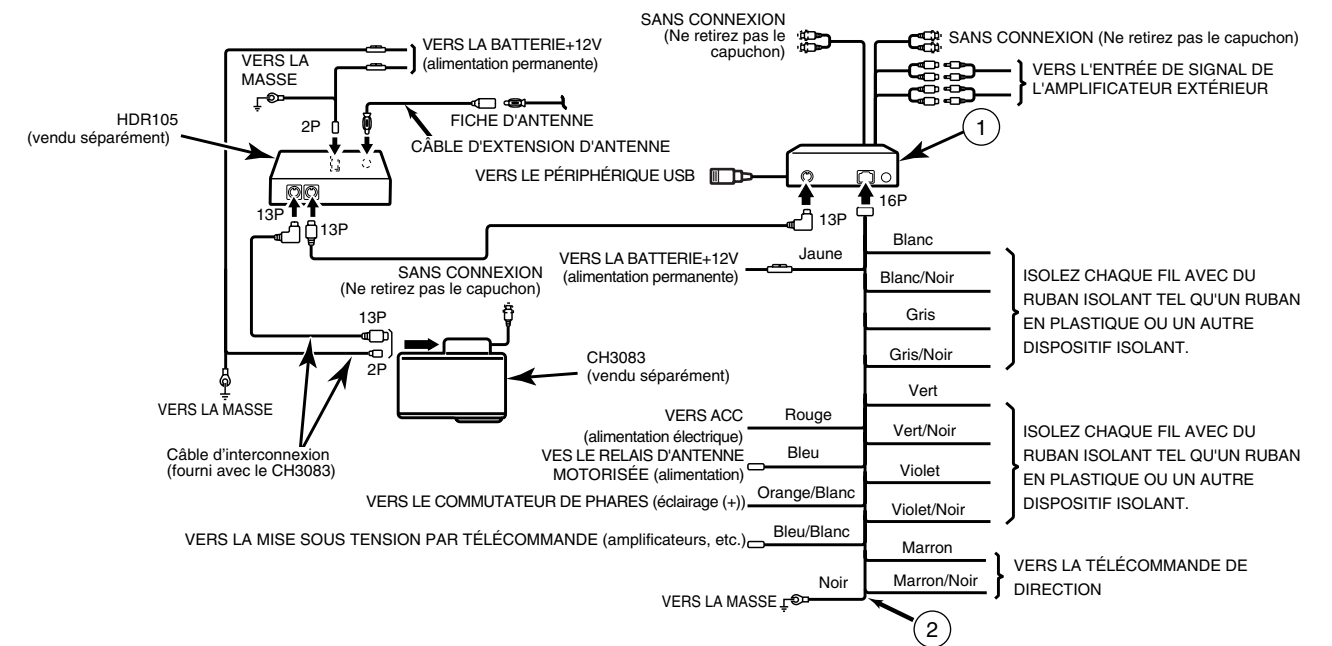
VERS LA MASSE

VERS LA BATTERIE+12V (alimentation permanente)

HDR105 (vendu séparément)

2P

FICHE D'ANTENNE

CÂBLE D'EXTENSION D'ANTENNE

13P

13P

SANS CONNEXION (Ne retirez pas le capuchon)

SANS CONNEXION (Ne retirez pas le capuchon)

VERS L'ENTRÉE DE SIGNAL DE L'AMPLIFICATEUR EXTÉRIEUR

1

VERS LE PÉRIPHÉRIQUE USB

16P

13P

VERS LA BATTERIE+12V (alimentation permanente)

Jaune

Blanc

Blanc/Noir

Gris

Gris/Noir

ISOLEZ CHAQUE FIL AVEC DU RUBAN ISOLANT TEL QU'UN RUBAN EN PLASTIQUE OU UN AUTRE DISPOSITIF ISOLANT.

SANS CONNEXION (Ne retirez pas le capuchon)

13P

2P

CH3083 (vendu séparément)

VERS LA MASSE

Câble d'interconnexion (fourni avec le CH3083)

Vert

VERS ACC (alimentation électrique)

Rouge

Vert/Noir

VES LE RELAIS D'ANTENNE MOTORISÉE (alimentation)

Bleu

Violet

VERS LE COMMUTATEUR DE PHARES (éclairage (+))

Orange/Blanc

Violet/Noir

ISOLEZ CHAQUE FIL AVEC DU RUBAN ISOLANT TEL QU'UN RUBAN EN PLASTIQUE OU UN AUTRE DISPOSITIF ISOLANT.

VERS LA MISE SOUS TENSION PAR TÉLÉCOMMANDE (amplificateurs, etc.)

Bleu/Blanc

Marron

Marron/Noir

VERS LA TÉLÉCOMMANDE DE DIRECTION

Noir

VERS LA MASSE

2